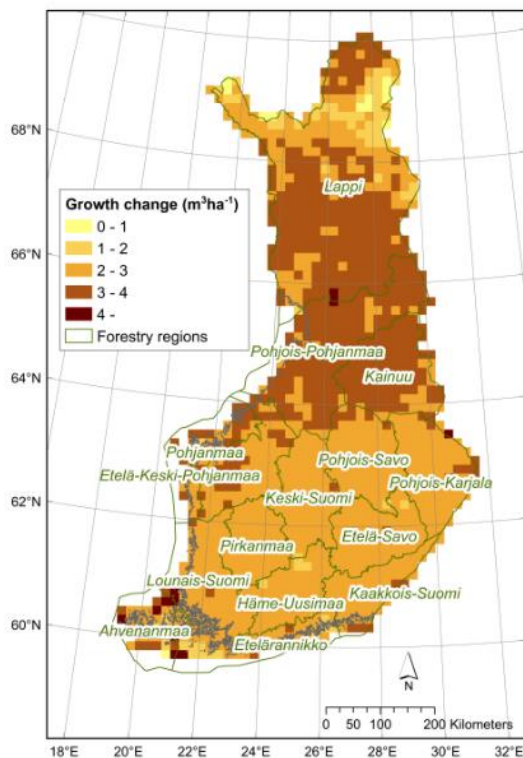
68°N
66°N
64°N
62°N
60°N

Growth change (m$^3$ha$^{-1}$)
0 - 1
1 - 2
2 - 3
3 - 4
4 -
Forestry regions

Lappi
Pohjois-Pohjanmaa
Kainuu
Pohjanmaa
Etelä-Keski-Pohjanmaa
Pohjois-Savo
Pohjois-Karjala
Keski-Suomi
Etelä-Savo
Pirkanmaa
Lounais-Suomi
Häme-Uusimaa
Kaakkois-Suomi
Ahvenanmaa
Etelärannikko

N
0 50 100 200 Kilometers

18°E 20°E 22°E 24°E 26°E 28°E 30°E 32°E